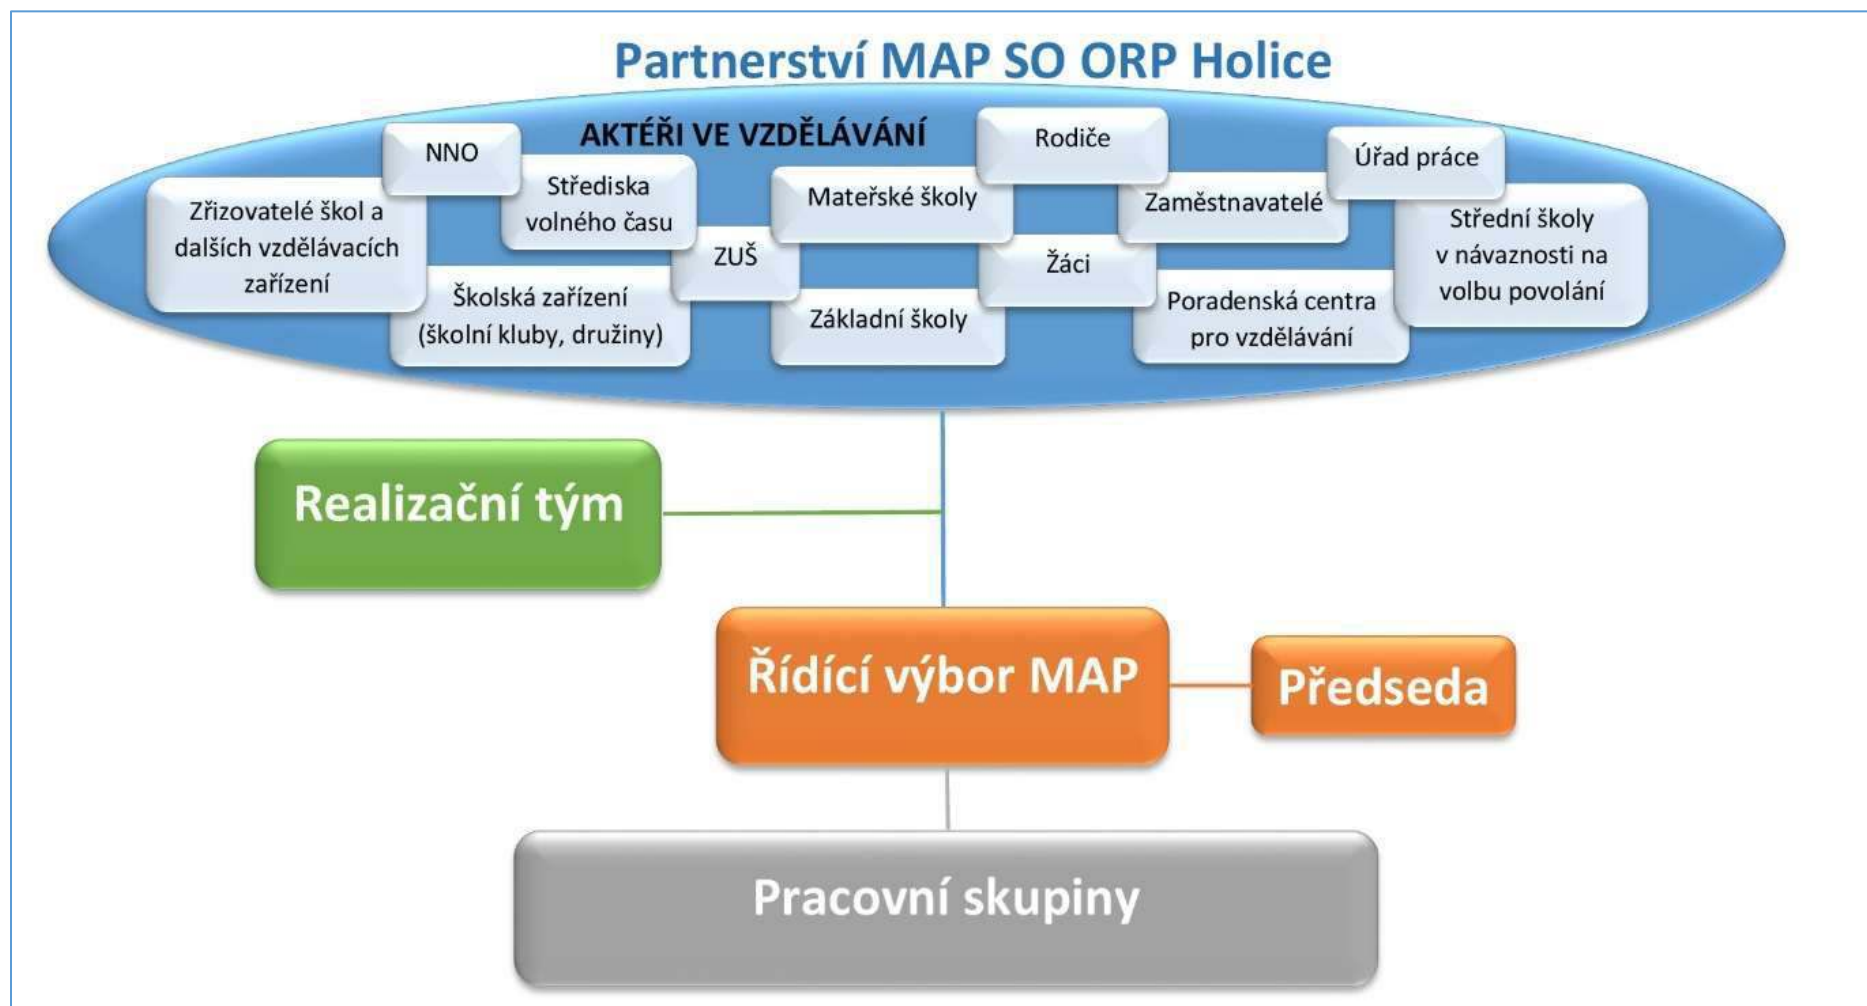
Partnerství MAP SO ORP Holice

AKTÉŘI VE VZDĚLÁVÁNÍ

NNO

Zřizovatelé škol a dalších vzdělávacích zařízení

Střediska volného času

Školská zařízení (školní kluby, družiny)

ZUŠ

Mateřské školy

Základní školy

Rodiče

Žáci

Zaměstnavatelé

Poradenská centra pro vzdělávání

Úřad práce

Střední školy v návaznosti na volbu povolání

Realizační tým

Řídící výbor MAP

Předseda

Pracovní skupiny